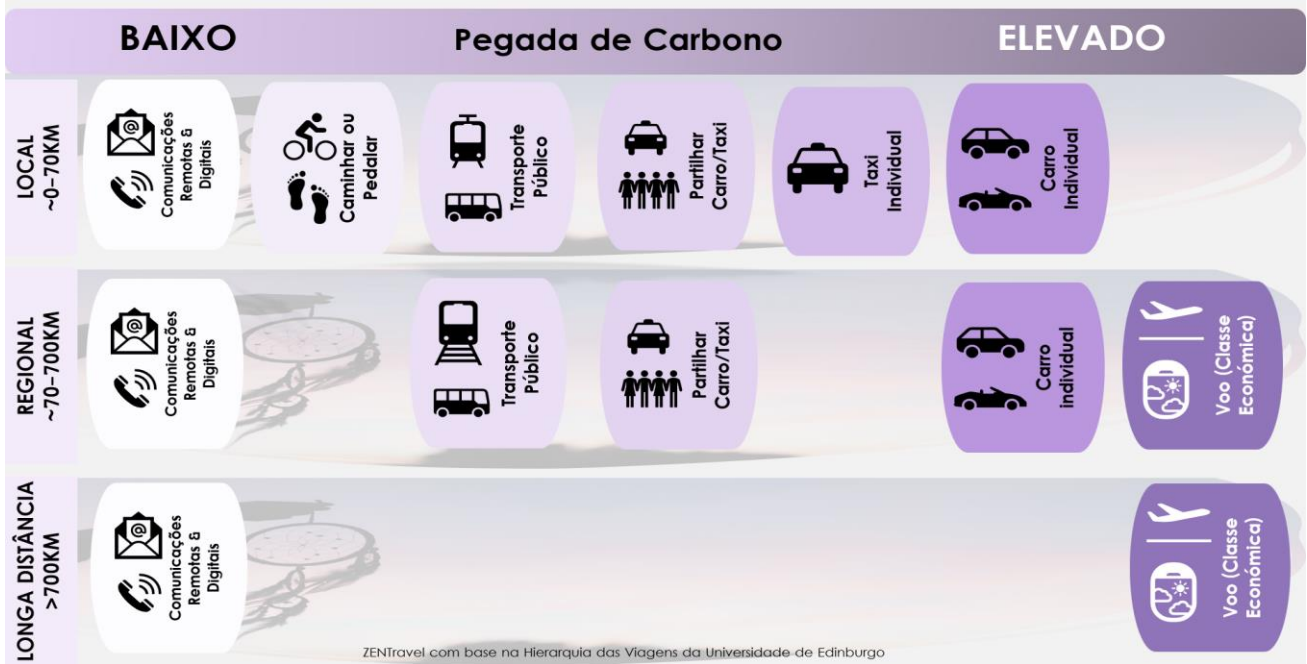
BAIXO Pegada de Carbono ELEVADO

LOCAL ~0-70KM

Comunicações Remotas & Digitais

Caminhar ou Pedalar

Transporte Público

Partilhar Carro/Taxi

Taxi Individual

Carro Individual

REGIONAL ~70-700KM

Comunicações Remotas & Digitais

Transporte Público

Partilhar Carro/Taxi

Carro Individual

Voo (Classe Económica)

LONGA DISTÂNCIA >700KM

Comunicações Remotas & Digitais

Voo (Classe Económica)

ZENTravel com base na Hierarquia das Viagens da Universidade de Edinburgo